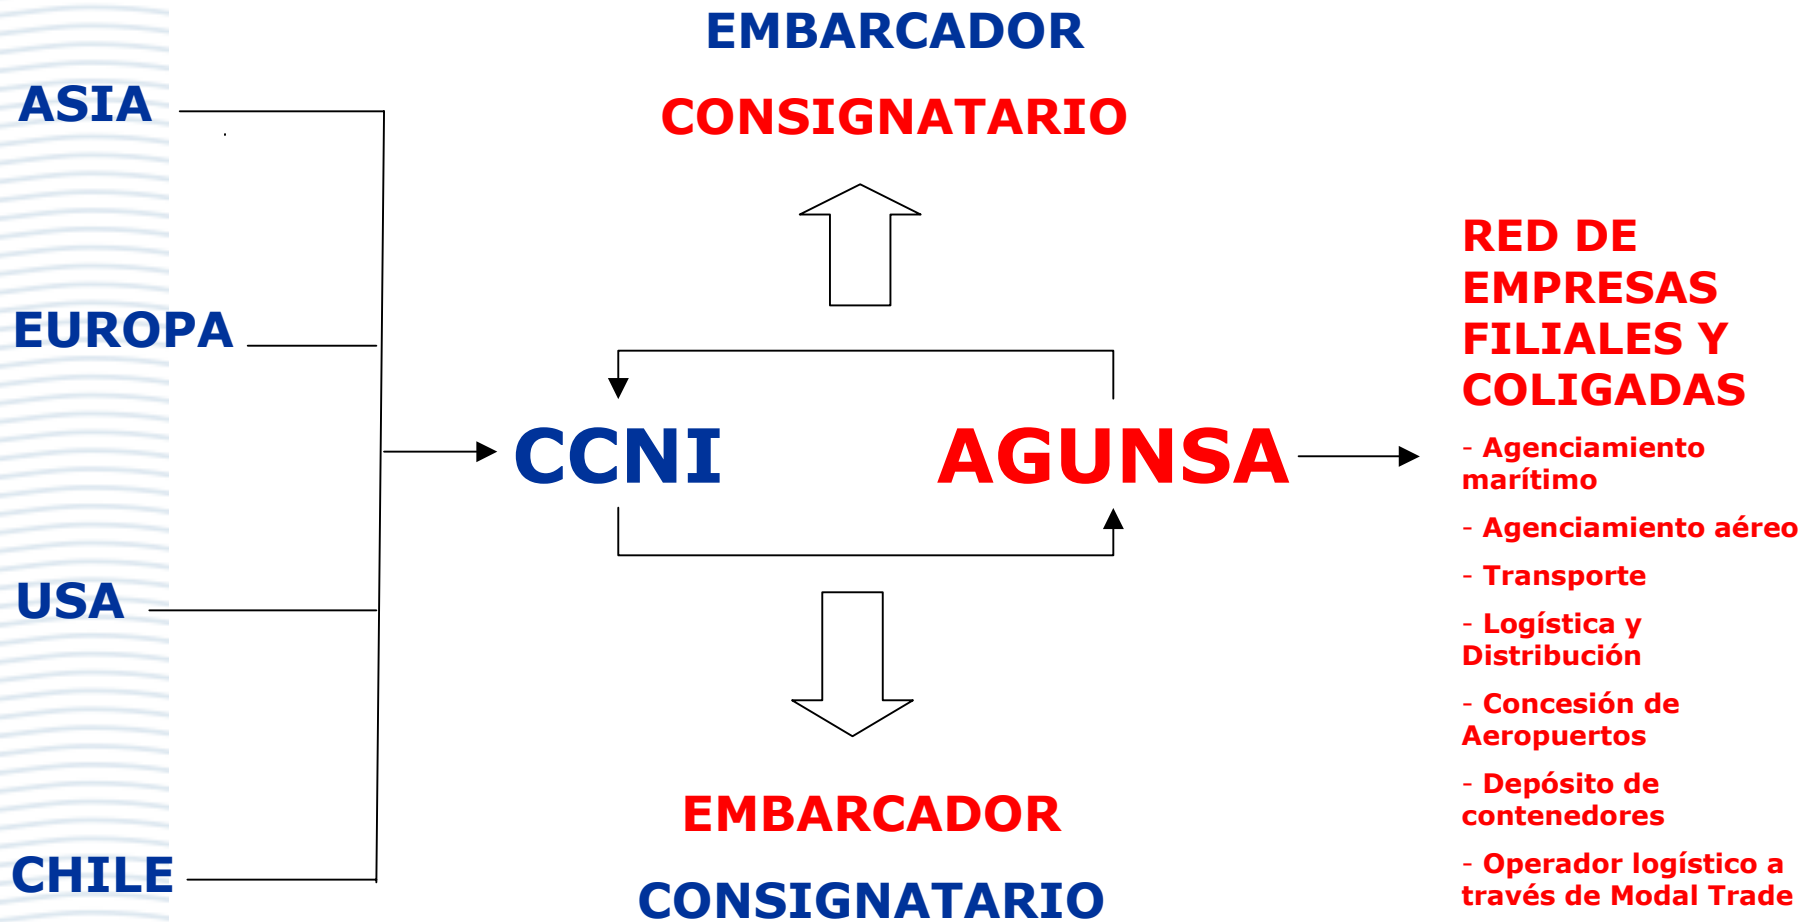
EMBARCADOR

CONSIGNATARIO

ASIA

EUROPA

USA

CHILE

CCNI

AGUNSA

EMBARCADOR

CONSIGNATARIO

RED DE EMPRESAS FILIALES Y COLIGADAS

- Agenciamiento marítimo

- Agenciamiento aéreo

- Transporte

- Logística y Distribución

- Concesión de Aeropuertos

- Depósito de contenedores

- Operador logístico a través de Modal Trade